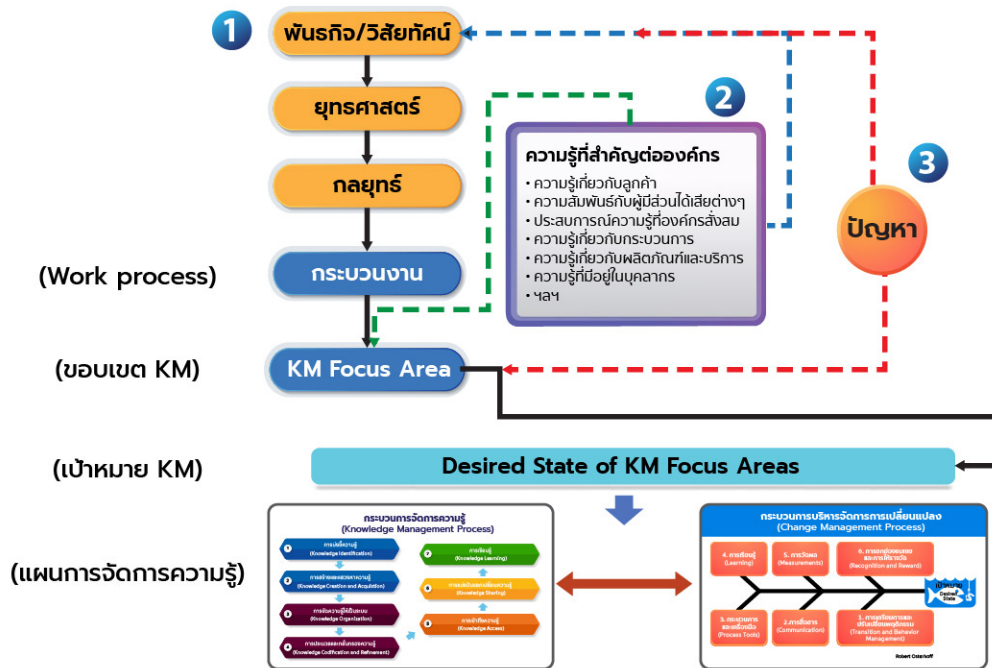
1

พันธกิจ/วิสัยทัศน์

ยุทธศาสตร์

กลยุทธ์

(Work process)

กระบวนงาน

(ขอบเขต KM)

KM Focus Area

2

ความรู้ที่สำคัญต่อองค์กร

• ความรู้เกี่ยวกับลูกค้า
• ความสัมพันธ์กับผู้มีส่วนได้เสียต่างๆ
• ประสบการณ์ความรู้ที่องค์กรสั่งสม
• ความรู้เกี่ยวกับกระบวนการ
• ความรู้เกี่ยวกับผลิตภัณฑ์และบริการ
• ความรู้ที่มีอยู่ในบุคลากร
• ฯลฯ

3

ปัญหา

(เป้าหมาย KM)

Desired State of KM Focus Areas

(แผนการจัดการความรู้)

กระบวนการจัดการความรู้
(Knowledge Management Process)

1 การบ่งชี้ความรู้ (Knowledge Identification)

2 การสร้างและแสวงหาความรู้ (Knowledge Creation and Acquisition)

3 การจัดความรู้ให้เป็นระบบ (Knowledge Organization)

4 การประมวลและกลั่นกรองความรู้ (Knowledge Codification and Refinement)

5 การเข้าถึงความรู้ (Knowledge Access)

6 การแบ่งปันแลกเปลี่ยนความรู้ (Knowledge Sharing)

7 การเรียนรู้ (Knowledge Learning)

กระบวนการบริหารจัดการการเปลี่ยนแปลง
(Change Management Process)

4. การเรียนรู้ (Learning)

5. การวัดผล (Measurements)

6. การยกย่องชมเชยและการให้รางวัล (Recognition and Reward)

เป้าหมาย Desired State

3. กระบวนการและเครื่องมือ (Process Tools)

2. การสื่อสาร (Communication)

1. การเตรียมการและปรับเปลี่ยนพฤติกรรม (Transition and Behavior Management)

Robert Osterhoff